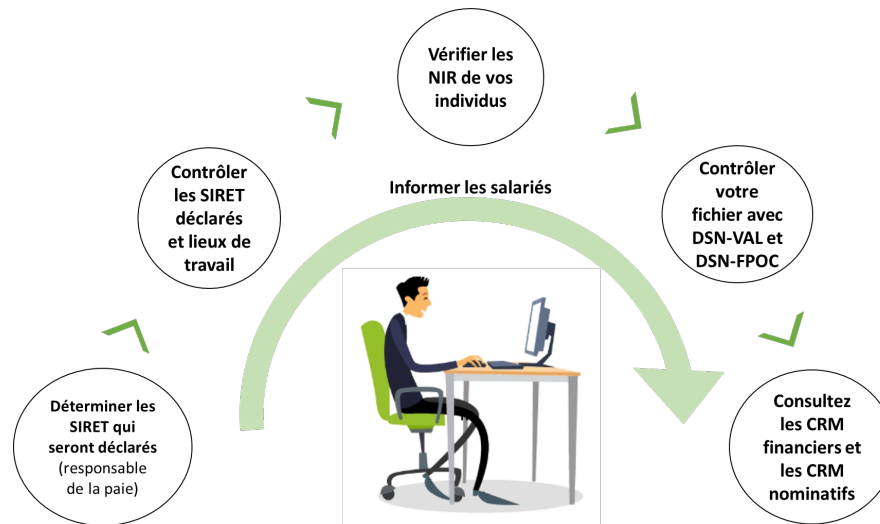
Déterminer les SIRET qui seront déclarés (responsable de la paie)

Contrôler les SIRET déclarés et lieux de travail

Vérifier les NIR de vos individus

Informer les salariés

Contrôler votre fichier avec DSN-VAL et DSN-FPOC

Consultez les CRM financiers et les CRM nominatifs